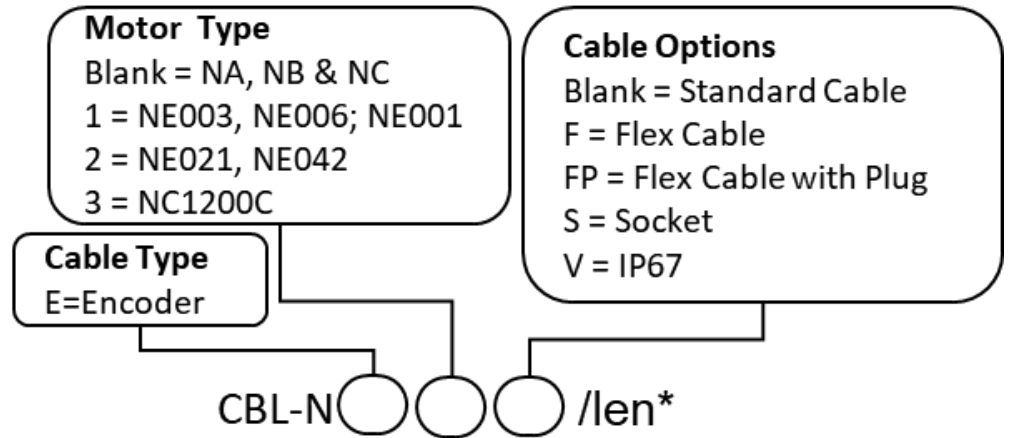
**Motor Type**
Blank = NA, NB & NC
1 = NE003, NE006; NE001
2 = NE021, NE042
3 = NC1200C

**Cable Options**
Blank = Standard Cable
F = Flex Cable
FP = Flex Cable with Plug
S = Socket
V = IP67

**Cable Type**
E=Encoder

CBL-N /len*